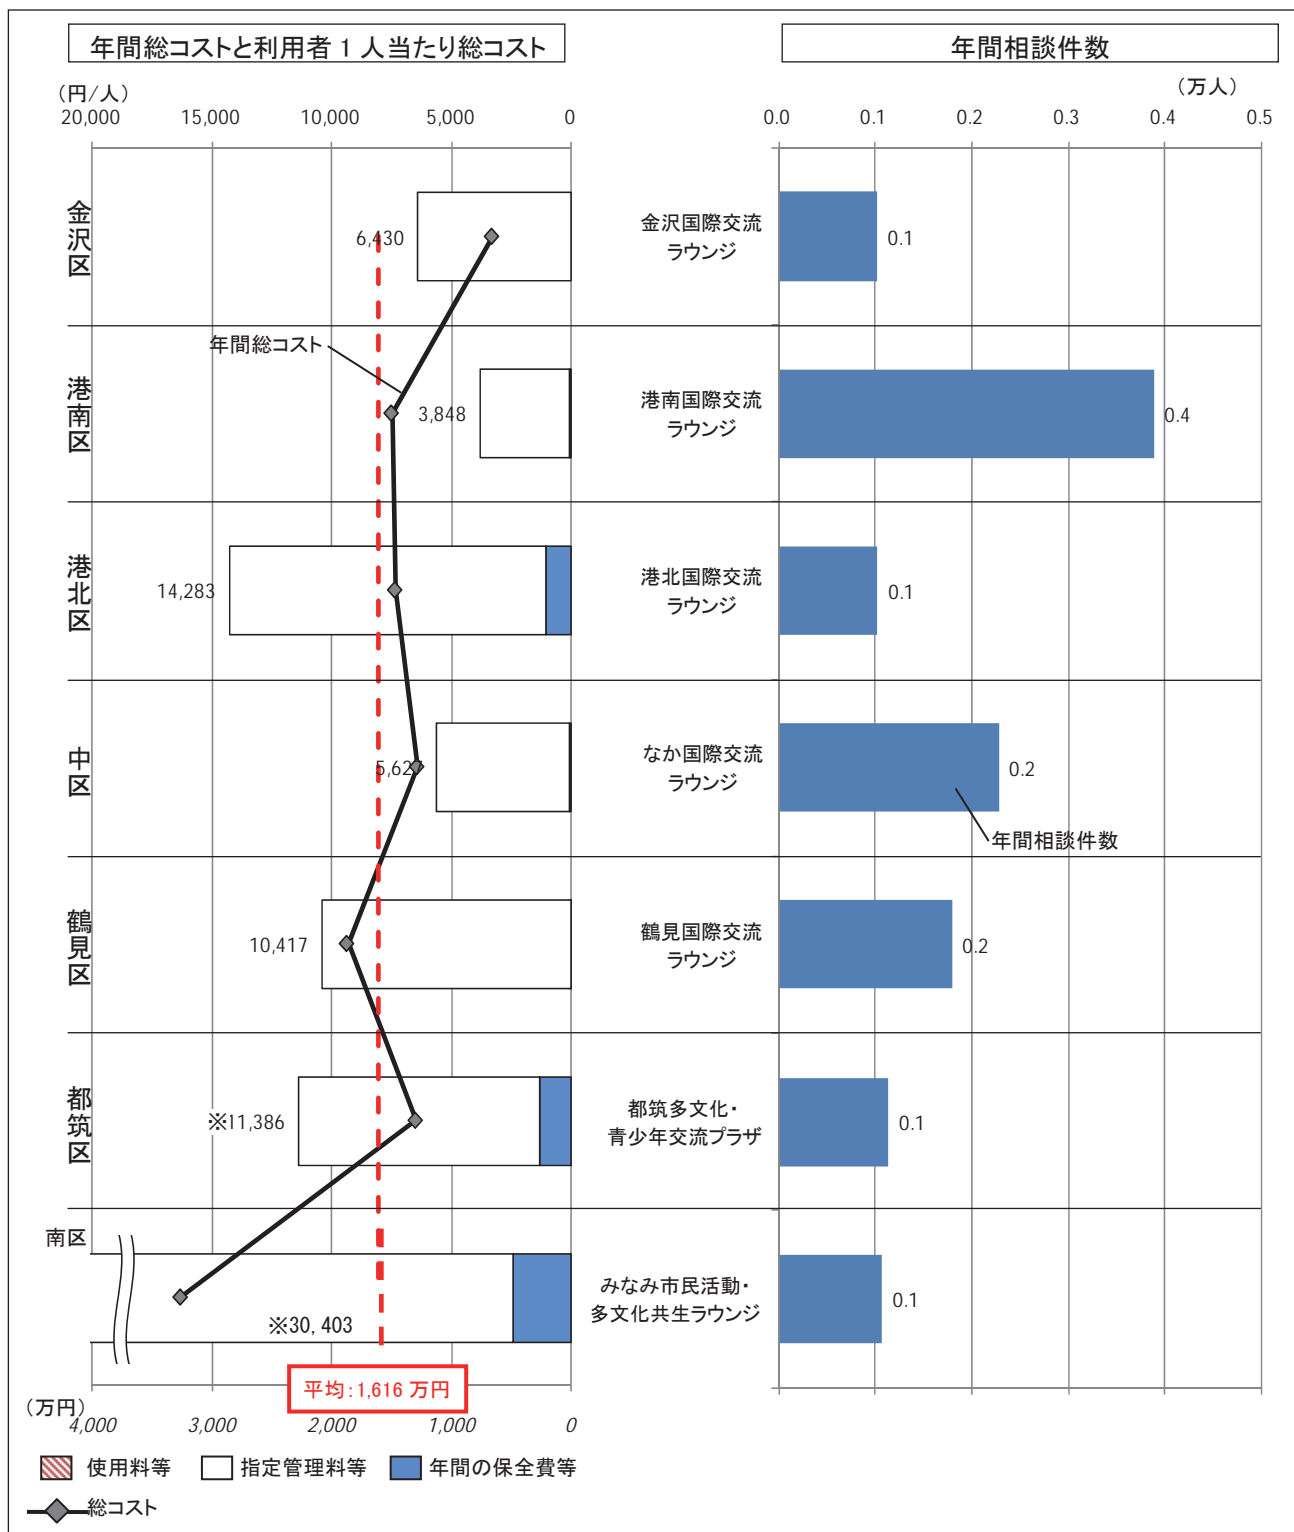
年間総コストと利用者１人当たり総コスト

年間相談件数

（円/人）
20,000 15,000 10,000 5,000 0

（万人）
0.0 0.1 0.2 0.3 0.4 0.5

金沢区
6,430
金沢国際交流ラウンジ
0.1

年間総コスト

港南区
3,848
港南国際交流ラウンジ
0.4

港北区
14,283
港北国際交流ラウンジ
0.1

中区
5,62
なか国際交流ラウンジ
0.2
年間相談件数

鶴見区
10,417
鶴見国際交流ラウンジ
0.2

都筑区
※11,386
都筑多文化・青少年交流プラザ
0.1

南区
※30, 403
みなみ市民活動・多文化共生ラウンジ
0.1

平均：1,616 万円

（万円）
4,000 3,000 2,000 1,000 0

使用料等 指定管理料等 年間の保全費等
総コスト